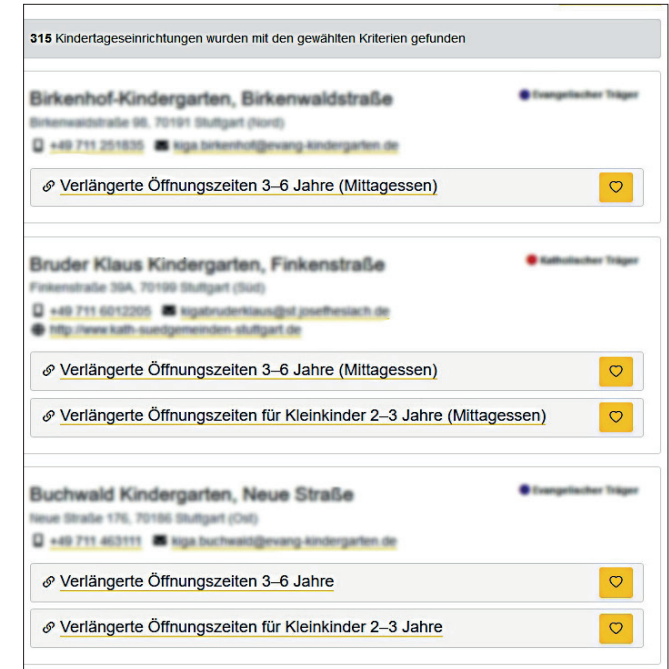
315 Kindertageseinrichtungen wurden mit den gewählten Kriterien gefunden

Birkenhof-Kindergarten, Birkenwaldstraße

Evangelischer Träger

Birkenwaldstraße 98, 70191 Stuttgart (Nord)

+49 711 251835 kiga.birkenhof@evang-kindergarten.de

Verlängerte Öffnungszeiten 3–6 Jahre (Mittagessen)

Bruder Klaus Kindergarten, Finkenstraße

Katholischer Träger

Finkenstraße 39A, 70199 Stuttgart (Süd)

+49 711 6012205 kigabruderklaus@st.josefhesiach.de

http://www.kath-suedgemeinden-stuttgart.de

Verlängerte Öffnungszeiten 3–6 Jahre (Mittagessen)

Verlängerte Öffnungszeiten für Kleinkinder 2–3 Jahre (Mittagessen)

Buchwald Kindergarten, Neue Straße

Evangelischer Träger

Neue Straße 176, 70186 Stuttgart (Ost)

+49 711 463111 kiga.buchwald@evang-kindergarten.de

Verlängerte Öffnungszeiten 3–6 Jahre

Verlängerte Öffnungszeiten für Kleinkinder 2–3 Jahre